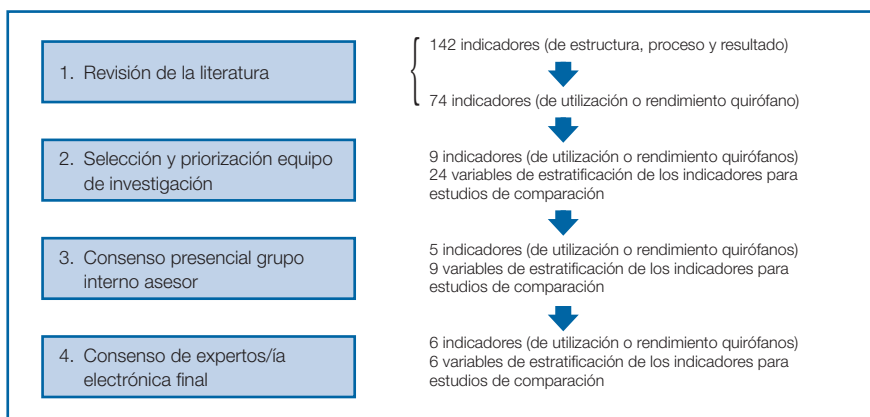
1. Revisión de la literatura

142 indicadores (de estructura, proceso y resultado)

74 indicadores (de utilización o rendimiento quirófano)

2. Selección y priorización equipo de investigación

9 indicadores (de utilización o rendimiento quirófanos)
24 variables de estratificación de los indicadores para estudios de comparación

3. Consenso presencial grupo interno asesor

5 indicadores (de utilización o rendimiento quirófanos)
9 variables de estratificación de los indicadores para estudios de comparación

4. Consenso de expertos/ía electrónica final

6 indicadores (de utilización o rendimiento quirófanos)
6 variables de estratificación de los indicadores para estudios de comparación